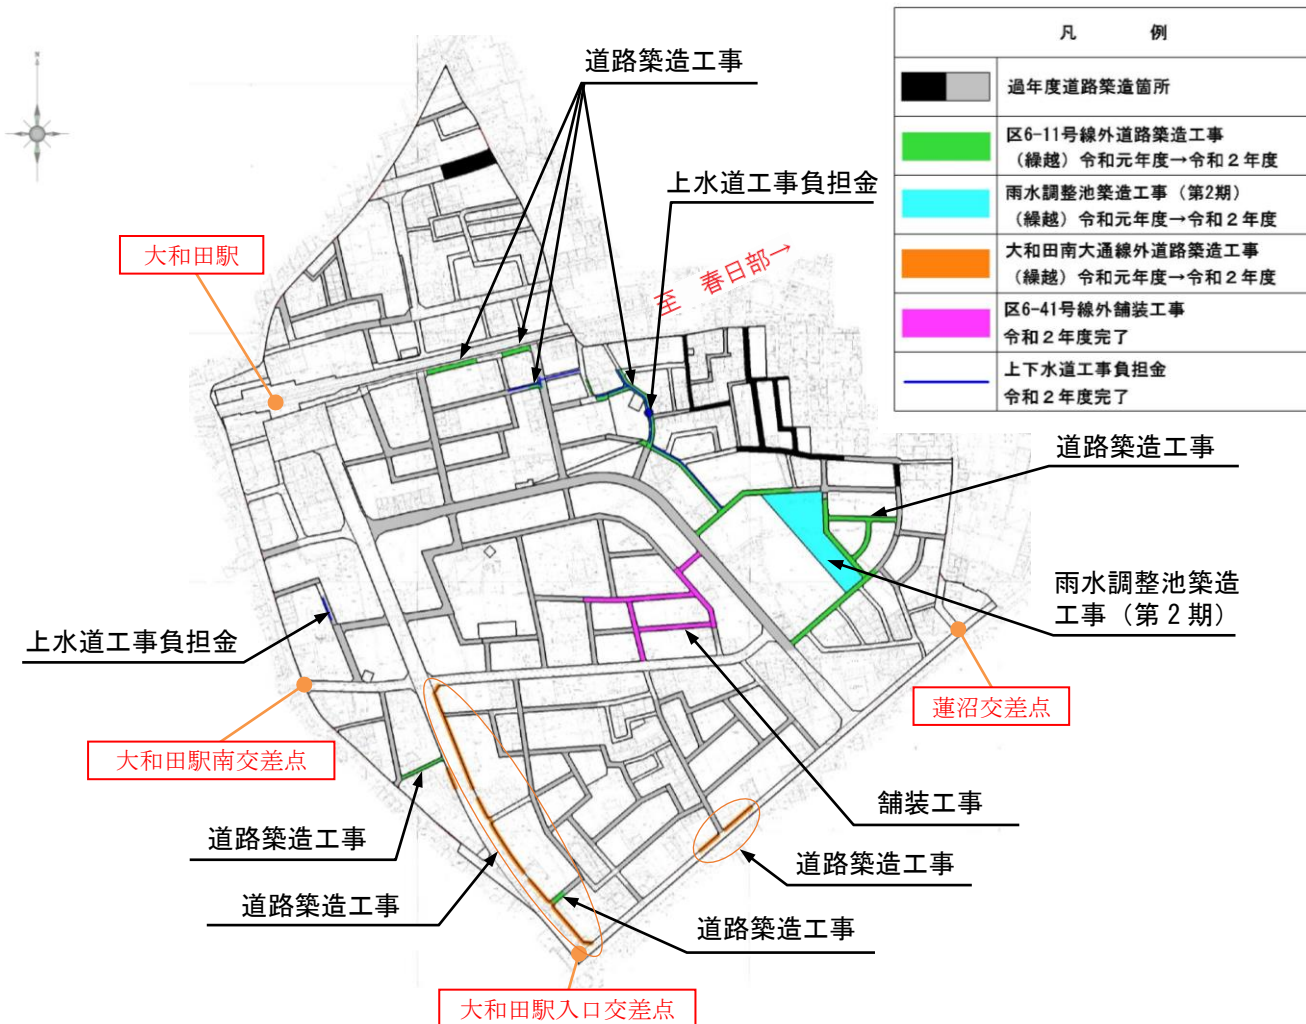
凡　　例

過年度道路築造箇所

区6-11号線外道路築造工事
（繰越）令和元年度→令和２年度

雨水調整池築造工事（第2期）
（繰越）令和元年度→令和２年度

大和田南大通線外道路築造工事
（繰越）令和元年度→令和２年度

区6-41号線外舗装工事
令和２年度完了

上下水道工事負担金
令和２年度完了

道路築造工事

上水道工事負担金

至　春日部→

大和田駅

道路築造工事

雨水調整池築造工事（第２期）

上水道工事負担金

蓮沼交差点

大和田駅南交差点

舗装工事

道路築造工事

道路築造工事

道路築造工事

道路築造工事

大和田駅入口交差点